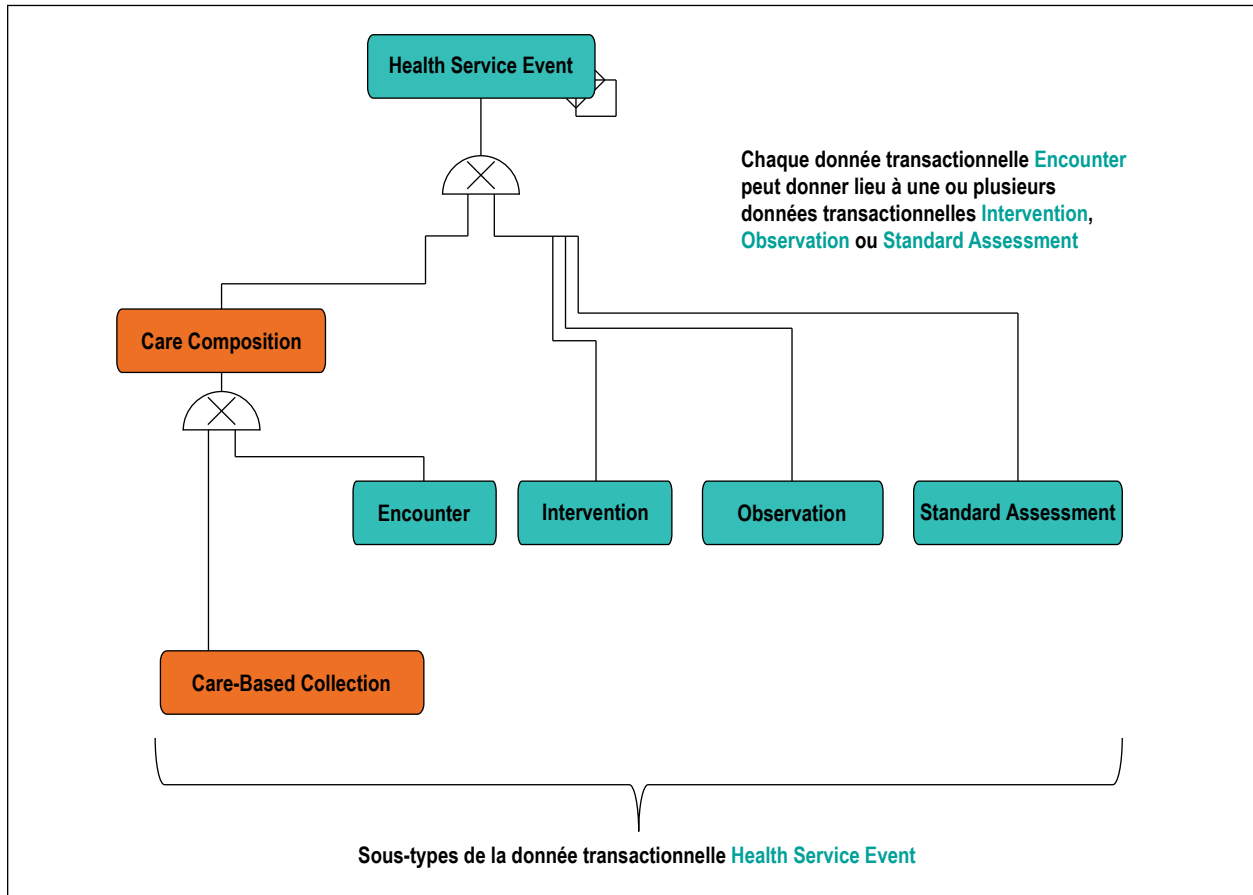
Health Service Event

Chaque donnée transactionnelle Encounter peut donner lieu à une ou plusieurs données transactionnelles Intervention, Observation ou Standard Assessment

Care Composition

Encounter

Intervention

Observation

Standard Assessment

Care-Based Collection

Sous-types de la donnée transactionnelle Health Service Event